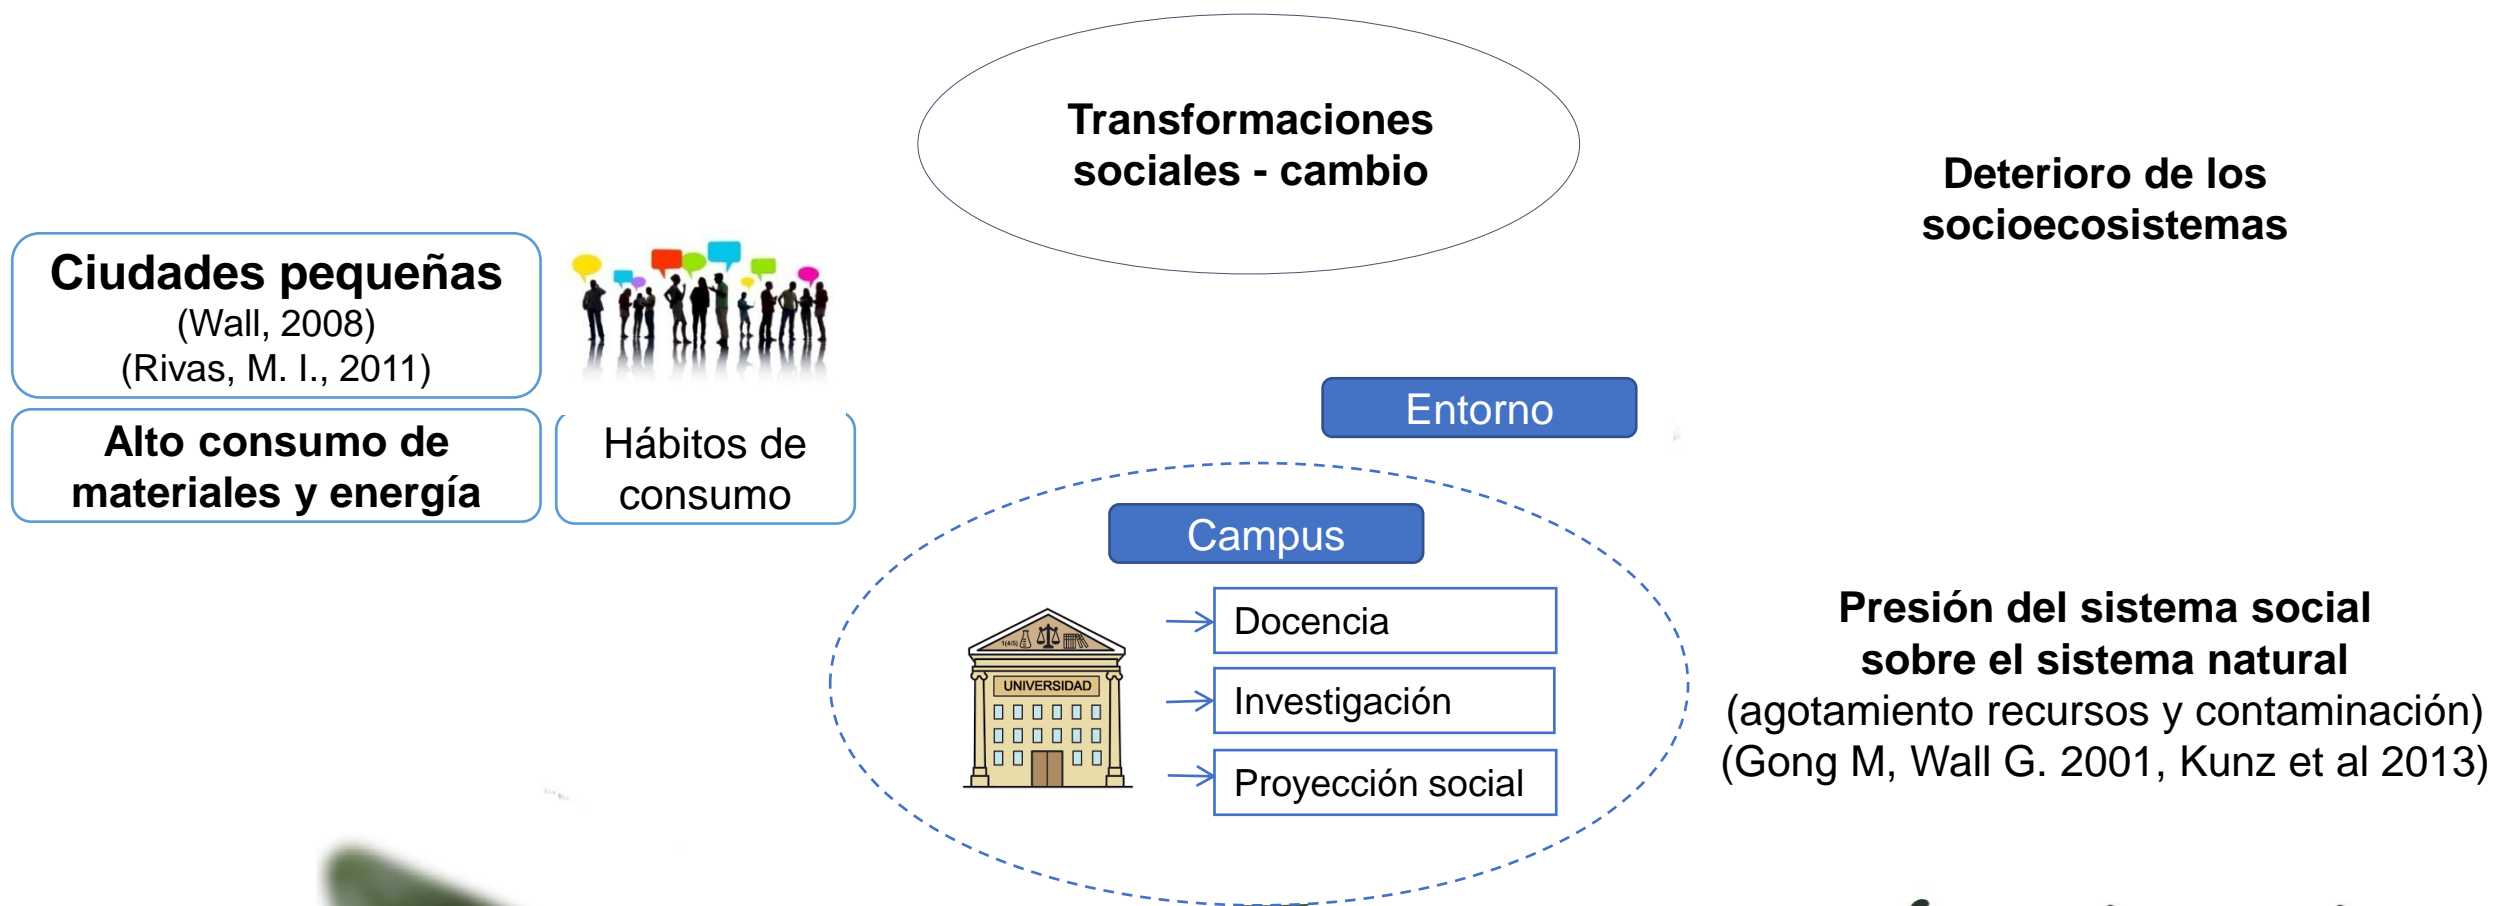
Transformaciones sociales - cambio

Deterioro de los socioecosistemas

Ciudades pequeñas
(Wall, 2008)
(Rivas, M. I., 2011)

Alto consumo de materiales y energía

Hábitos de consumo

Entorno

Campus

UNIVERSIDAD

Docencia

Investigación

Proyección social

Presión del sistema social sobre el sistema natural
(agotamiento recursos y contaminación)
(Gong M, Wall G. 2001, Kunz et al 2013)